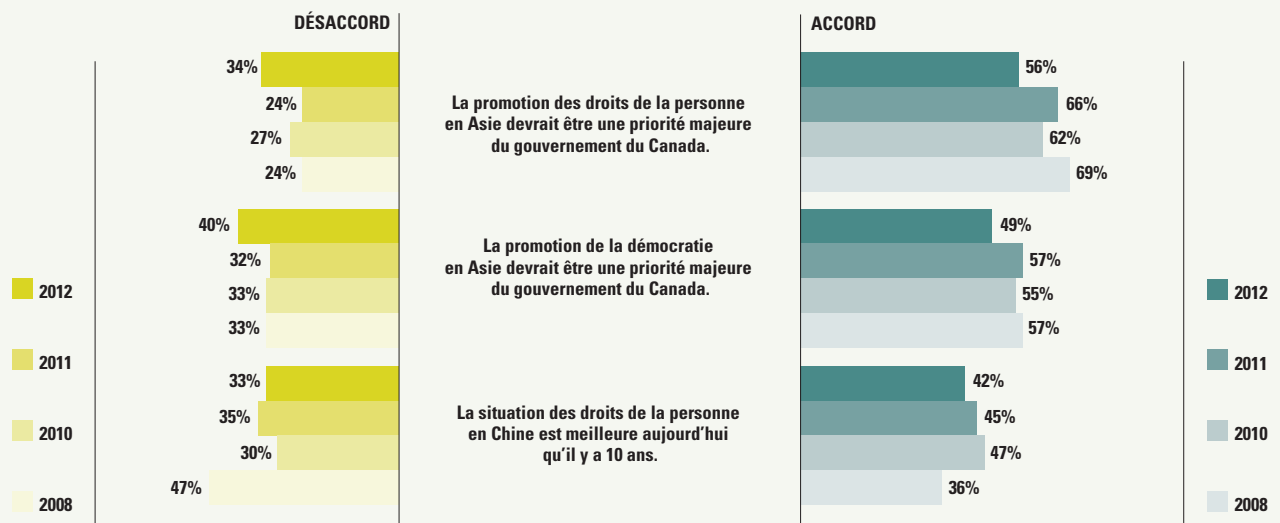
DÉSACCORD

ACCORD

34%
24%
27%
24%

La promotion des droits de la personne en Asie devrait être une priorité majeure du gouvernement du Canada.

56%
66%
62%
69%

40%
32%
33%
33%

La promotion de la démocratie en Asie devrait être une priorité majeure du gouvernement du Canada.

49%
57%
55%
57%

33%
35%
30%
47%

La situation des droits de la personne en Chine est meilleure aujourd'hui qu'il y a 10 ans.

42%
45%
47%
36%

2012
2011
2010
2008

2012
2011
2010
2008